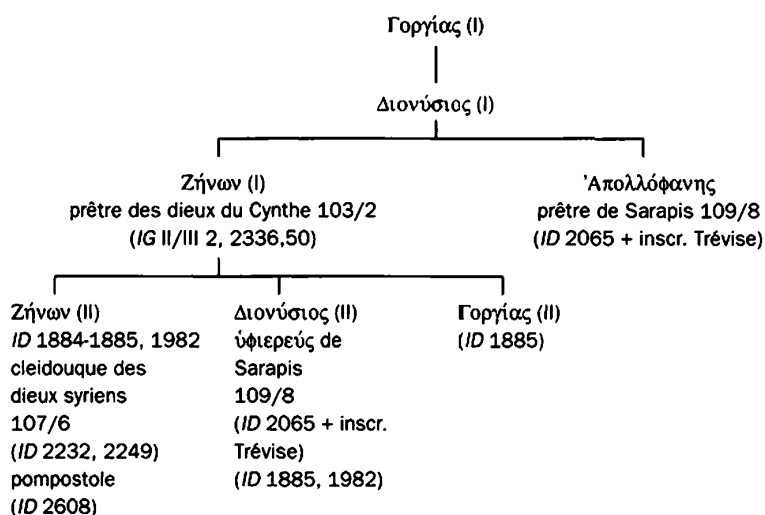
Γοργίας (I)

Διονύσιος (I)

Ζήνων (I)
prêtre des dieux du Cynthe 103/2
(*IG* II/III 2, 2336,50)

Ἀπολλόφανης
prêtre de Sarapis 109/8
(*ID* 2065 + inscr. Trévise)

Ζήνων (II)
*ID* 1884-1885, 1982
cleidouque des dieux syriens
107/6
(*ID* 2232, 2249)
pompostole
(*ID* 2608)

Διονύσιος (II)
ὑφιερεύς de Sarapis
109/8
(*ID* 2065 + inscr. Trévise)
(*ID* 1885, 1982)

Γοργίας (II)
(*ID* 1885)